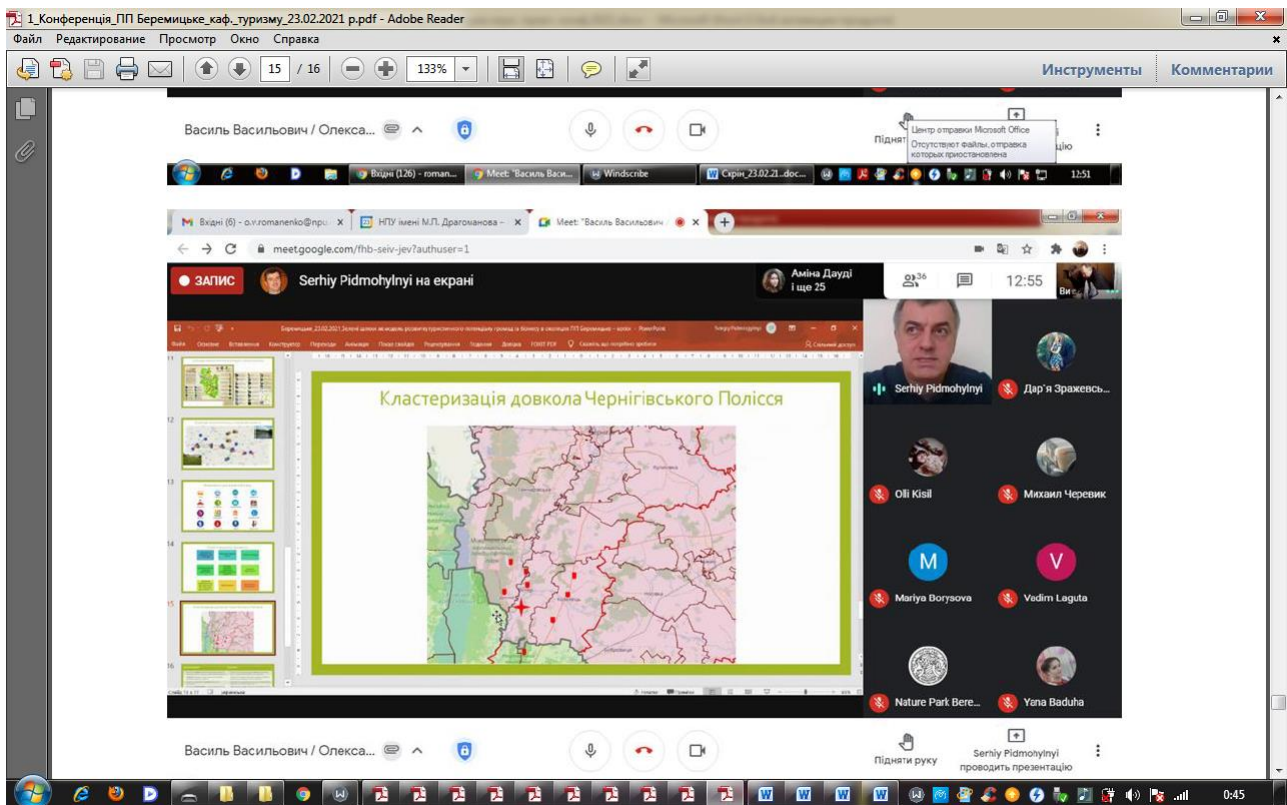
1_Конференція_ПП Беремицьке_каф._туризму_23.02.2021 р.pdf - Adobe Reader
Файл Редактирование Просмотр Окно Справка
15 / 16 133%
Инструменты Комментарии

Василь Васильович / Олекса...
Підняти
Центр отправки Microsoft Office
Отсутствуют файлы, отправка которых приостановлена
Вхідні (126) - roman... Meet: "Василь Васи... Windscribe Скрін_23.02.21..doc... 12:51

Вхідні (6) - o.v.romanenko@npu... НПУ імені М.П. Драгоманова - ... Meet: "Василь Васильович
meet.google.com/fhb-seiv-jev?authuser=1
ЗАПИС Serhiy Pidmohylnyi на екрані
Аміна Дауді і ще 25
36 12:55

Кластеризація довкола Чернігівського Полісся

Serhiy Pidmohylnyi
Дар'я Зражевсь...
Oli Kisil
Михаил Черевик
M Mariya Borysova
V Vadim Laguta
Nature Park Bere...
Yana Baduha

Василь Васильович / Олекса...
Підняти руку
Serhiy Pidmohylnyi проводить презентацію
0:45